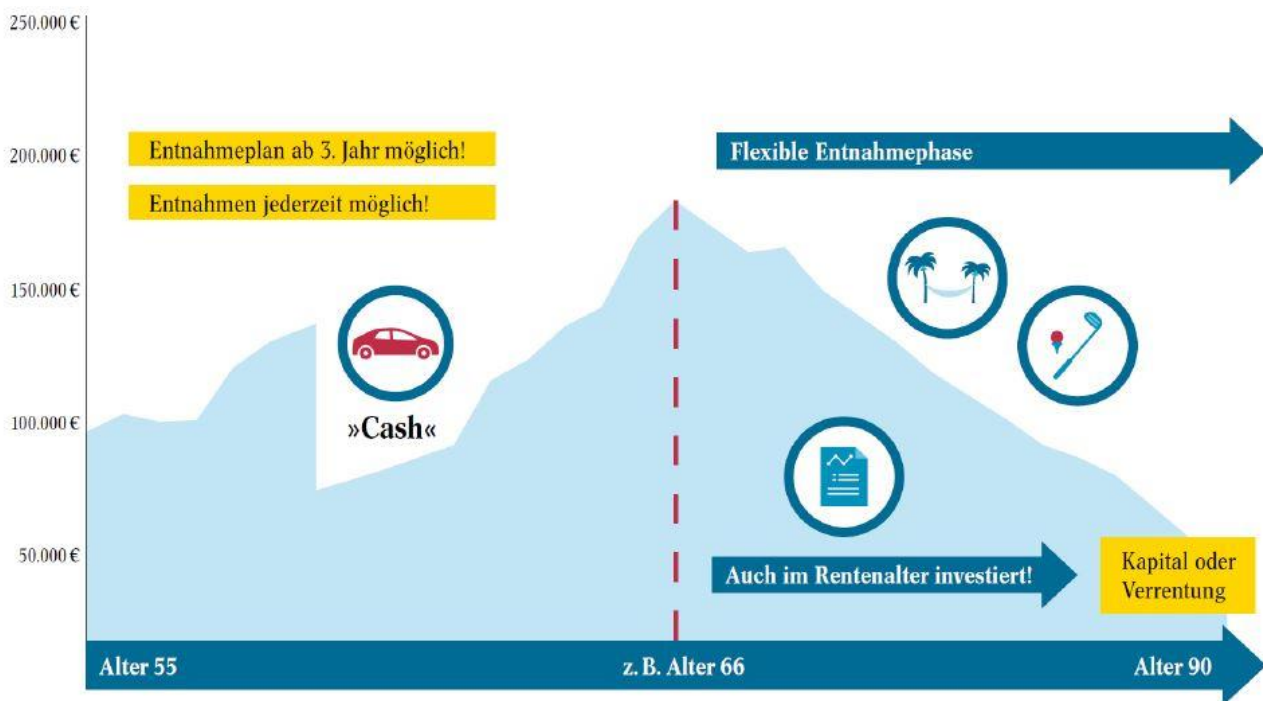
250.000 €

200.000 €

150.000 €

100.000 €

50.000 €

Entnahmeplan ab 3. Jahr möglich!

Entnahmen jederzeit möglich!

Flexible Entnahmephase

»Cash«

Auch im Rentenalter investiert!

Kapital oder Verrentung

Alter 55

z. B. Alter 66

Alter 90